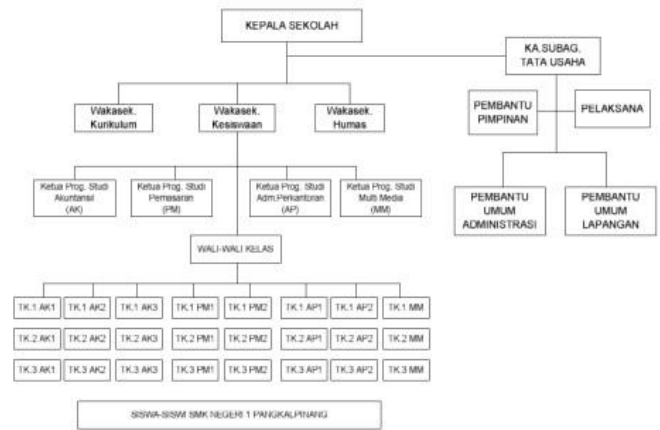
KEPALA SEKOLAH

KA.SUBAG. TATA USAHA

Wakasek. Kurikulum

Wakasek. Kesiswaan

Wakasek. Humas

PEMBANTU PIMPINAN

PELAKSANA

Ketua Prog. Studi Akuntansi (AK)

Ketua Prog. Studi Pemasaran (PM)

Ketua Prog. Studi Adm.Perkantoran (AP)

Ketua Prog. Studi Multi Media (MM)

PEMBANTU UMUM ADMINISTRASI

PEMBANTU UMUM LAPANGAN

WALI-WALI KELAS

TK.1 AK1
TK.1 AK2
TK.1 AK3
TK.1 PM1
TK.1 PM2
TK.1 AP1
TK.1 AP2
TK.1 MM

TK.2 AK1
TK.2 AK2
TK.2 AK3
TK.2 PM1
TK.2 PM2
TK.2 AP1
TK.2 AP2
TK.2 MM

TK.3 AK1
TK.3 AK2
TK.3 AK3
TK.3 PM1
TK.3 PM2
TK.3 AP1
TK.3 AP2
TK.3 MM

SISWA-SISWI SMK NEGERI 1 PANGKALPINANG